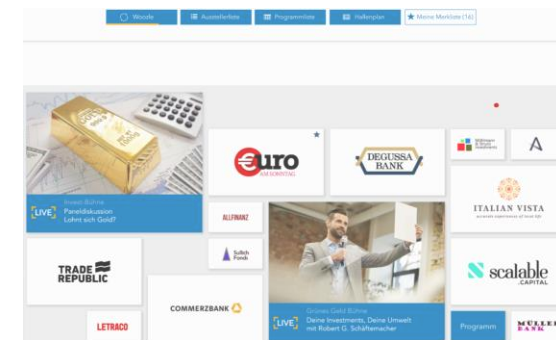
Wände | Ausstellerliste | Programmliste | Hallenplan | ★ Meine Merkliste (16)

[LIVE] Invest-Bühne
Paneldiskussion
Lohnt sich Gold?

€uro
AM SONNTAG

DEGUSSA BANK

ITALIAN VISTA

ALLFINANZ

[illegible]

TRADE REPUBLIC

COMMERZBANK

[LIVE] Grünes Geld Bühne
Deine Investments, Deine Umwelt
mit Robert G. Schäftlmacher

scalable CAPITAL

Programm

MÜLLER BANK

LETRACO